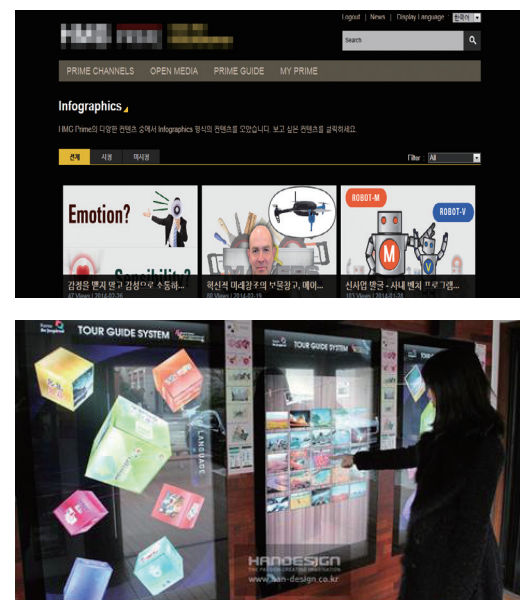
Logout | News | Display Language 한국어

Search

PRIME CHANNELS OPEN MEDIA PRIME GUIDE MY PRIME

Infographics

HMG Prime의 다양한 컨텐츠 중에서 Infographics 형식의 컨텐츠를 모았습니다. 보고 싶은 컨텐츠를 클릭하세요.

전체 시청 미시청

Filter All

Emotion?

ROBOT-M

ROBOT-V

M

V

감성을 팬지 말고 감성으로 소통하...
67 Views | 2014-02-26

혁신적 미래창조의 보물창고, 메이...
80 Views | 2014-02-19

신사업 발굴 - 사내 벤처 프로그램...
103 Views | 2014-01-28

TOUR GUIDE SYSTEM

TOUR GUIDE SYSTEM

LANGUAGE

HANDESIGN
THE PASSION CREATIVE INNOVATION
www.han-design.co.kr